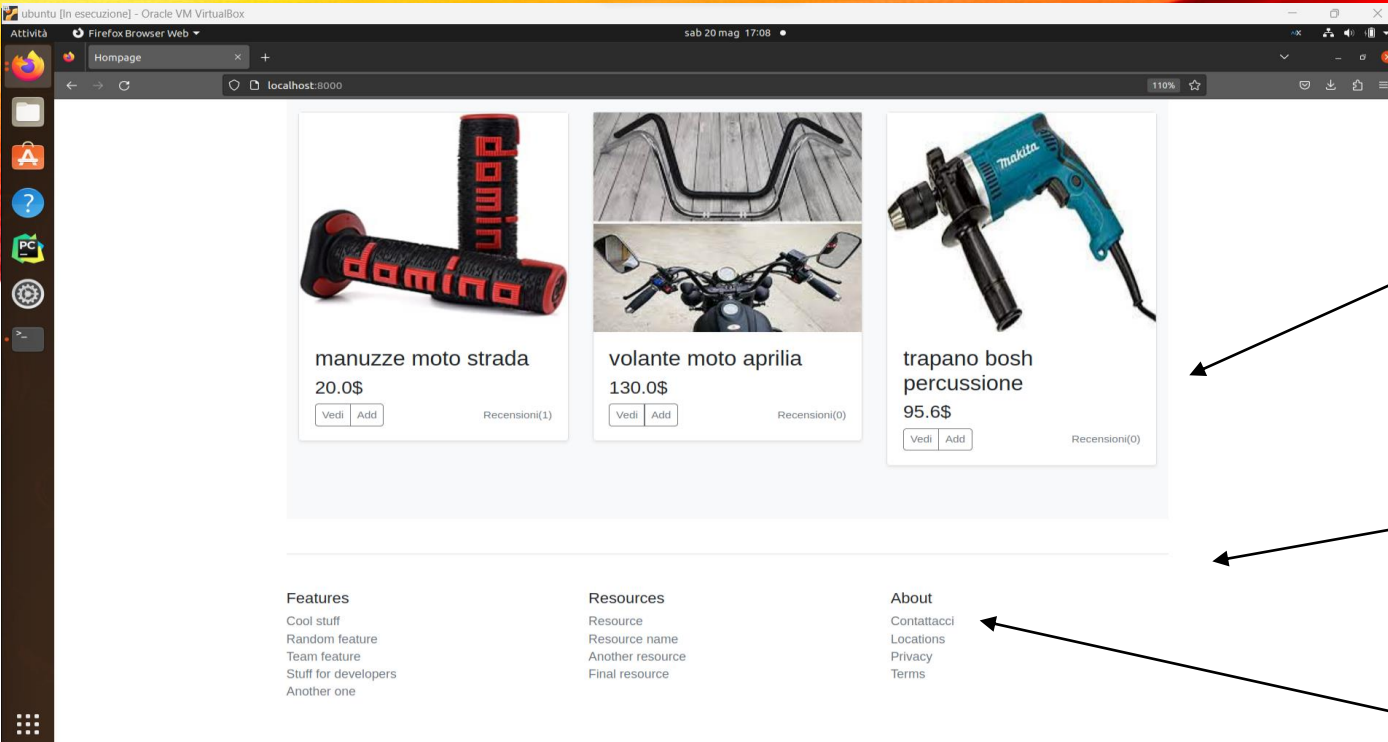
ubuntu [In esecuzione] - Oracle VM VirtualBox

Attività Firefox Browser Web ▾ sab 20 mag 17:08 ●

Hompage

localhost:8000 110%

domino

domino

makita

manuzze moto strada
20.0$
Vedi Add Recensioni(1)

volante moto aprilia
130.0$
Vedi Add Recensioni(0)

trapano bosh percussione
95.6$
Vedi Add Recensioni(0)

Features
Cool stuff
Random feature
Team feature
Stuff for developers
Another one

Resources
Resource
Resource name
Another resource
Final resource

About
Contattacci
Locations
Privacy
Terms